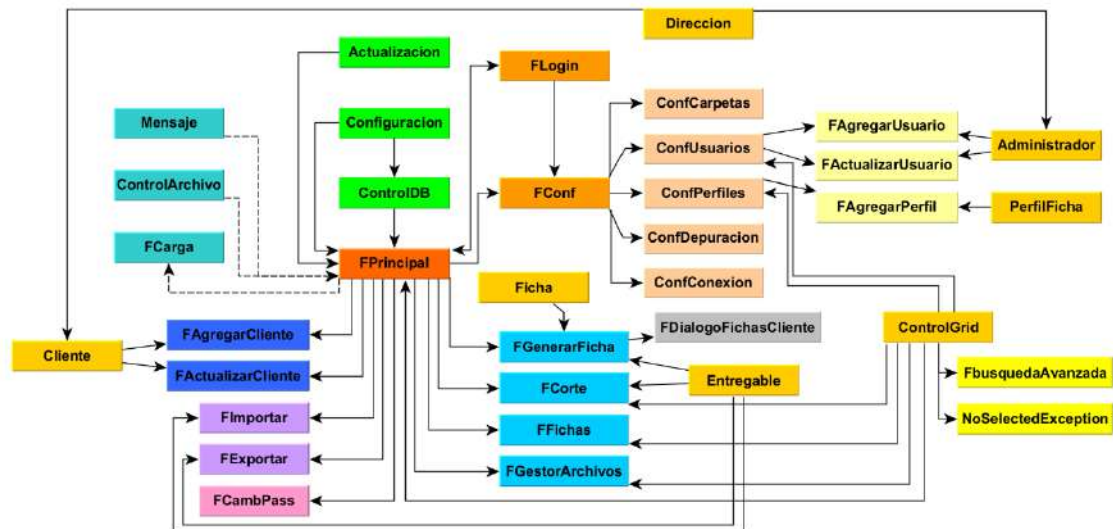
Direccion

Actualizacion

FLogin

Mensaje

Configuracion

ConfCarpetas

FAgregarUsuario

ConfUsuarios

Administrador

FActualizarUsuario

ControlArchivo

ControlDB

FConf

ConfPerfiles

FAgregarPerfil

PerfilFicha

FCarga

ConfDepuracion

FPrincipal

ConfConexion

Ficha

FDialogoFichasCliente

ControlGrid

Cliente

FAgregarCliente

FGenerarFicha

FActualizarCliente

FbusquedaAvanzada

FCorte

Entregable

FImportar

NoSelectedException

FFichas

FExportar

FGestorArchivos

FCambPass